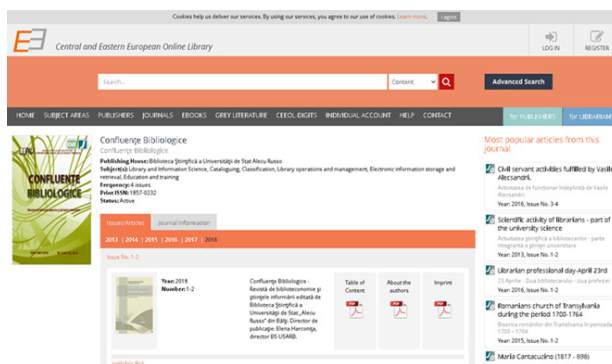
Cookies help us deliver our services. By using our services, you agree to our use of cookies. Learn more. I agree

Central and Eastern European Online Library

LOG IN REGISTER

Search... Content Advanced Search

HOME SUBJECT AREAS PUBLISHERS JOURNALS EBOOKS GREY LITERATURE CEEOL-DIGITS INDIVIDUAL ACCOUNT HELP CONTACT for PUBLISHERS for LIBRARIANS

CONFLUENTE BIBLIOLOGICE

Confluențe Bibliologice
Confluențe Bibliologice
Publishing House: Biblioteca Științifică a Universității de Stat Alecu Russo
Subject(s): Library and Information Science, Cataloguing, Classification, Library operations and management, Electronic information storage and retrieval, Education and training
Frequency: 4 issues
Print ISSN: 1857-0232
Status: Active

Issues/Articles Journal Information

2013 | 2014 | 2015 | 2016 | 2017 | 2018

Issue No. 1-2

Year: 2018
Number: 1-2

Confluențe Bibliologice - Revistă de biblioteconomie și științele informării editată de Biblioteca Științifică a Universității de Stat „Alecu Russo" din Bălți. Director de publicație: Elena Harconița, director BȘ USARB.

Table of Content
About the authors
Imprint

Most popular articles from this journal

Civil servant activities fulfilled by Vasile Alecsandri
Activitatea de funcționar îndeplinită de Vasile Alecsandri
Year: 2016, Issue No. 3-4

Scientific activity of librarians - part of the university science
Activitatea științifică a bibliotecarilor - parte integrantă a științei universitare
Year: 2015, Issue No. 1-2

Librarian professional day-April 23rd
23 Aprilie - Ziua bibliotecarului - ziua profesiei
Year: 2016, Issue No. 1-2

Romanians church of Transylvania during the period 1700-1764
Biserica românilor din Transilvania în perioada 1700 - 1764
Year: 2015, Issue No. 1-2

Maria Cantacuzino (1617 - 898)